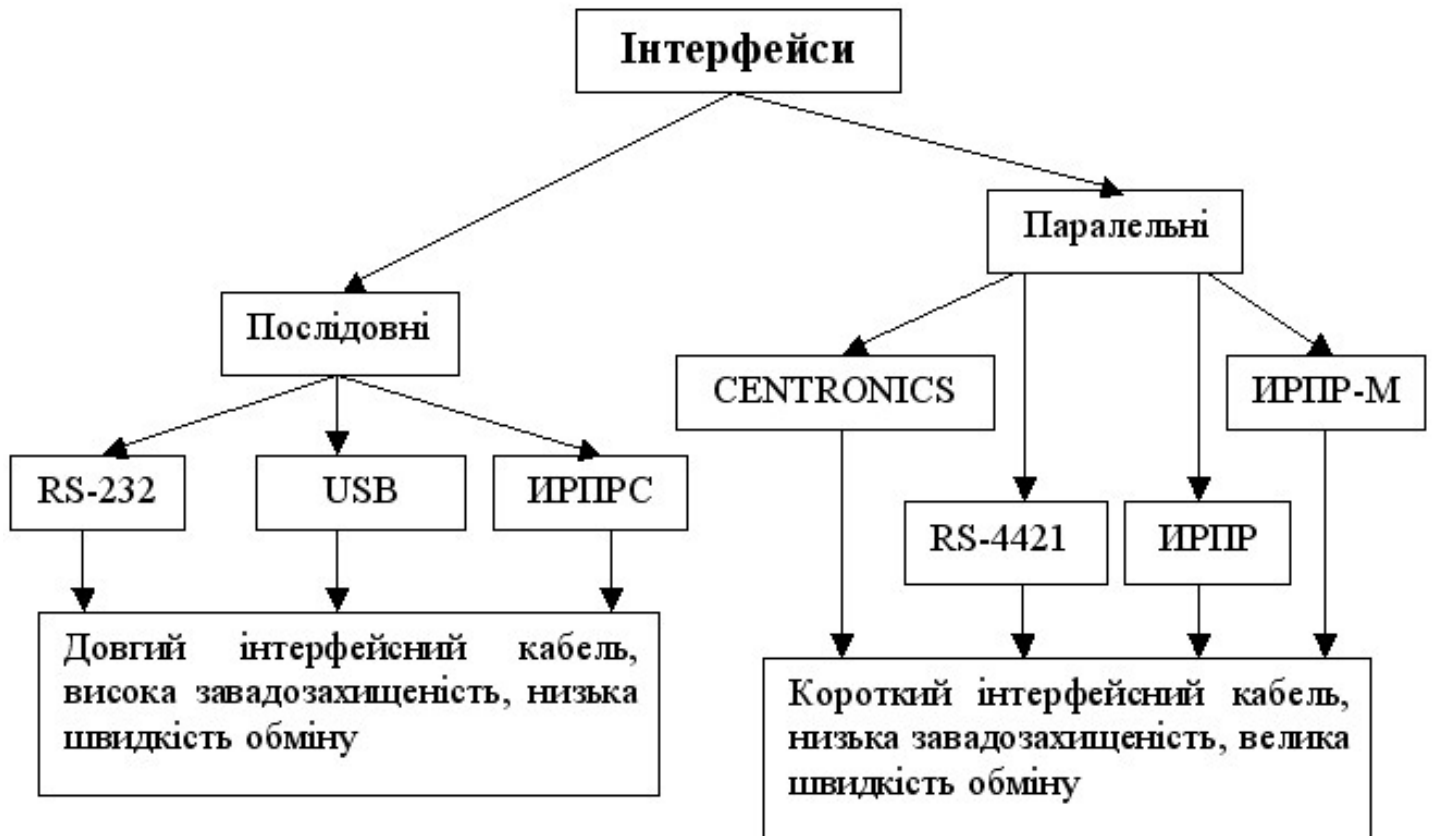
Інтерфейси

Послідовні

Паралельні

RS-232

USB

ИРПРС

CENTRONICS

ИРПР-М

RS-4421

ИРПР

Довгий інтерфейсний кабель, висока завадозахищеність, низька швидкість обміну

Короткий інтерфейсний кабель, низька завадозахищеність, велика швидкість обміну